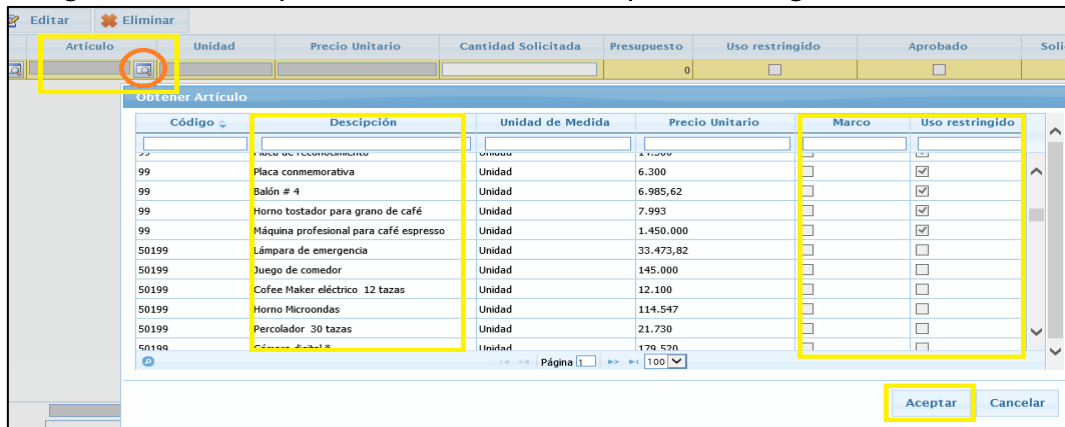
Editar Eliminar

| Artículo | Unidad | Precio Unitario | Cantidad Solicitada | Presupuesto | Uso restringido | Aprobado | Soli |
|---|---|---|---|---|---|---|---|
| | | | | 0 | | | |

Obtener Artículo

| Código | Descipción | Unidad de Medida | Precio Unitario | Marco | Uso restringido |
|---|---|---|---|---|---|
| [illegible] | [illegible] | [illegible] | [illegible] | | |
| 99 | Placa conmemorativa | Unidad | 6.300 | | ☑ |
| 99 | Balón # 4 | Unidad | 6.985,62 | | ☑ |
| 99 | Horno tostador para grano de café | Unidad | 7.993 | | ☑ |
| 99 | Máquina profesional para café espresso | Unidad | 1.450.000 | | ☑ |
| 50199 | Lámpara de emergencia | Unidad | 33.473,82 | | |
| 50199 | Juego de comedor | Unidad | 145.000 | | |
| 50199 | Cofee Maker eléctrico 12 tazas | Unidad | 12.100 | | |
| 50199 | Horno Microondas | Unidad | 114.547 | | |
| 50199 | Percolador 30 tazas | Unidad | 21.730 | | |
| 50199 | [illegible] | Unidad | 179.520 | | |

Página 1 100

Aceptar Cancelar